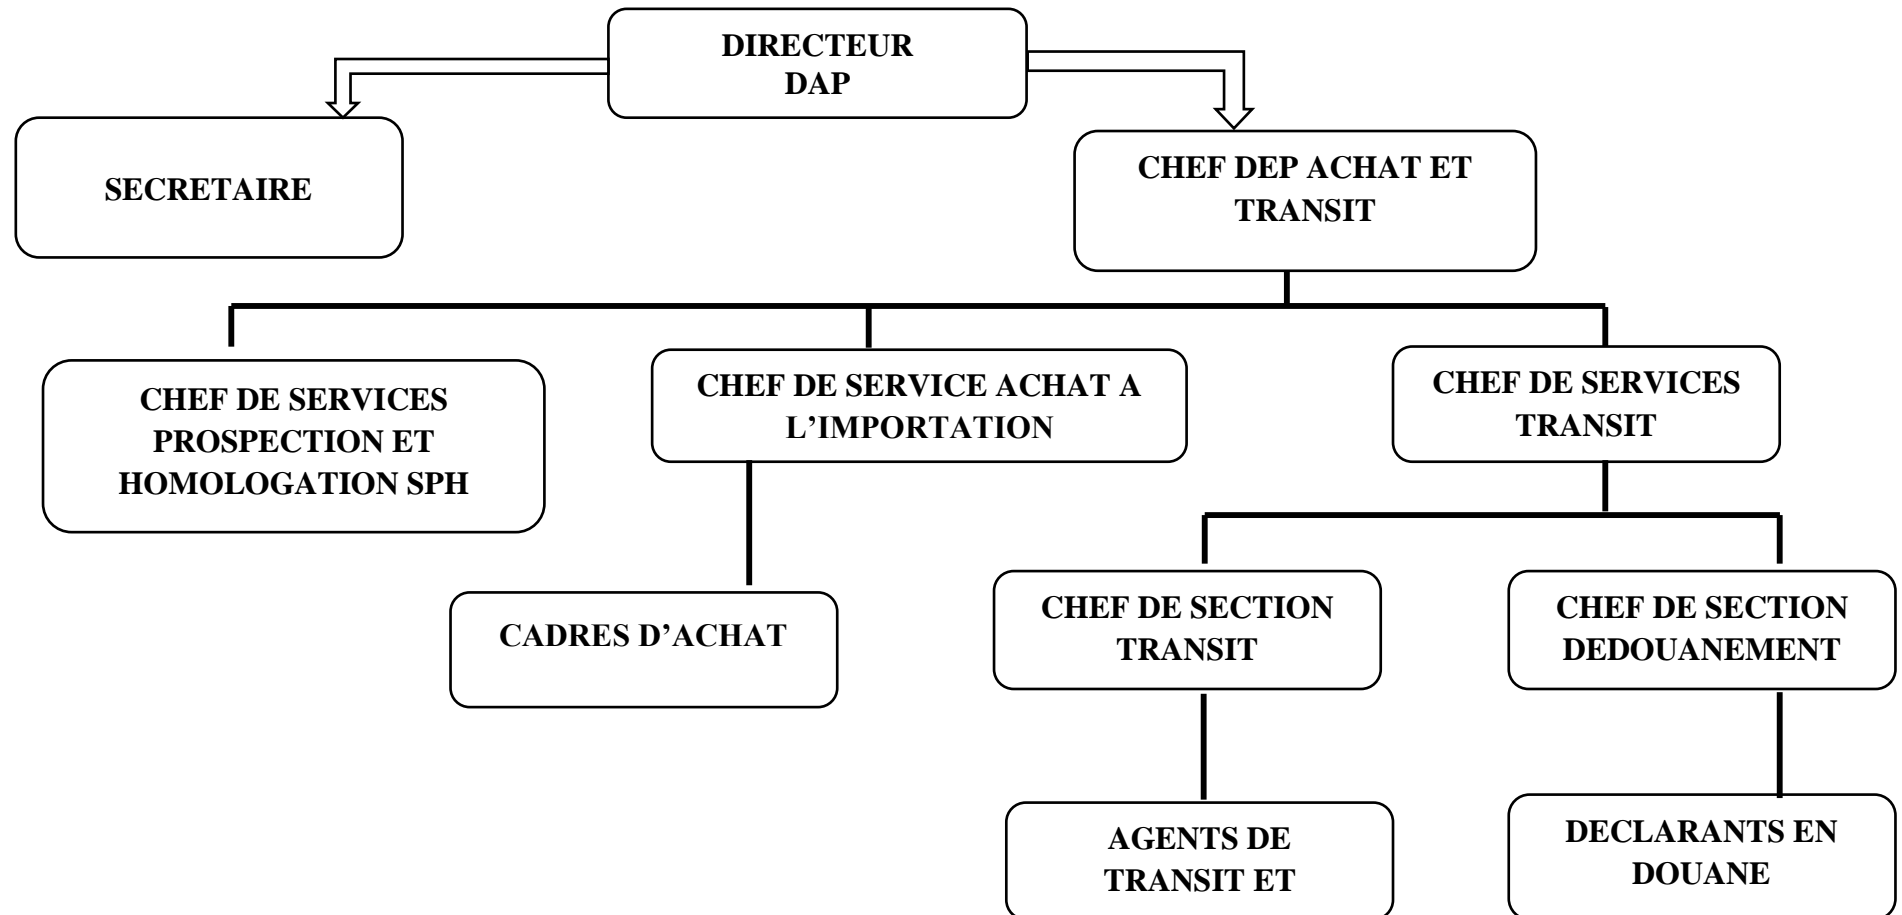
DIRECTEUR DAP

SECRETAIRE

CHEF DEP ACHAT ET TRANSIT

CHEF DE SERVICES PROSPECTION ET HOMOLOGATION SPH

CHEF DE SERVICE ACHAT A L'IMPORTATION

CHEF DE SERVICES TRANSIT

CADRES D'ACHAT

CHEF DE SECTION TRANSIT

CHEF DE SECTION DEDOUANEMENT

AGENTS DE TRANSIT ET

DECLARANTS EN DOUANE